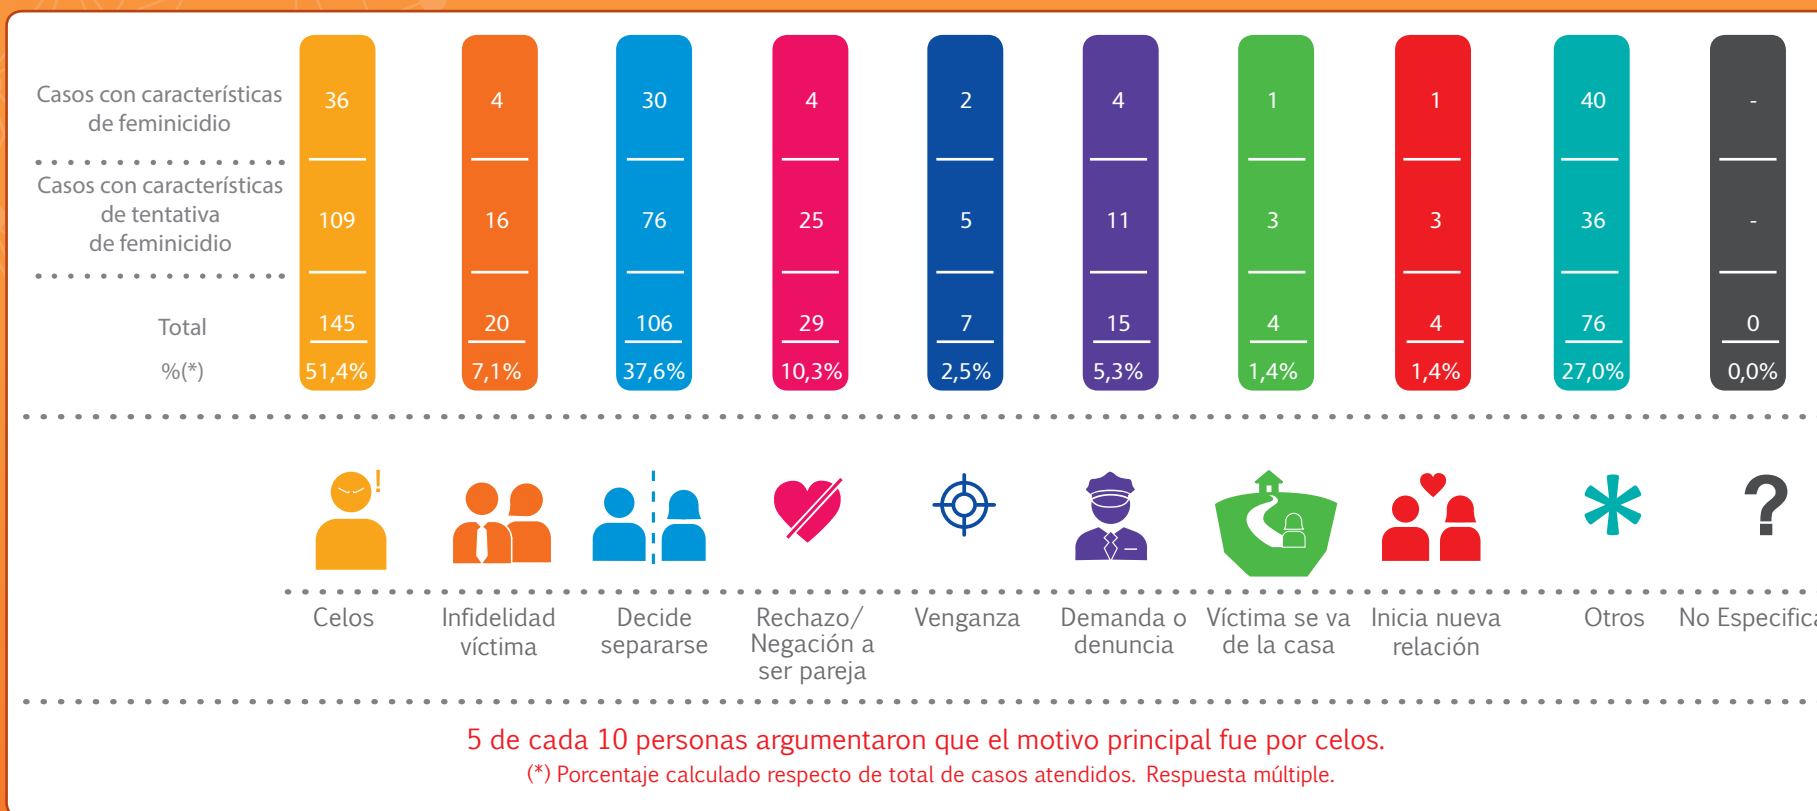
|  | Celos | Infidelidad víctima | Decide separarse | Rechazo/ Negación a ser pareja | Venganza | Demanda o denuncia | Víctima se va de la casa | Inicia nueva relación | Otros | No Especifica |
|---|---|---|---|---|---|---|---|---|---|---|
| Casos con características de feminicidio | 36 | 4 | 30 | 4 | 2 | 4 | 1 | 1 | 40 | - |
| Casos con características de tentativa de feminicidio | 109 | 16 | 76 | 25 | 5 | 11 | 3 | 3 | 36 | - |
| Total | 145 | 20 | 106 | 29 | 7 | 15 | 4 | 4 | 76 | 0 |
| %(*) | 51,4% | 7,1% | 37,6% | 10,3% | 2,5% | 5,3% | 1,4% | 1,4% | 27,0% | 0,0% |

5 de cada 10 personas argumentaron que el motivo principal fue por celos.
(*) Porcentaje calculado respecto de total de casos atendidos. Respuesta múltiple.